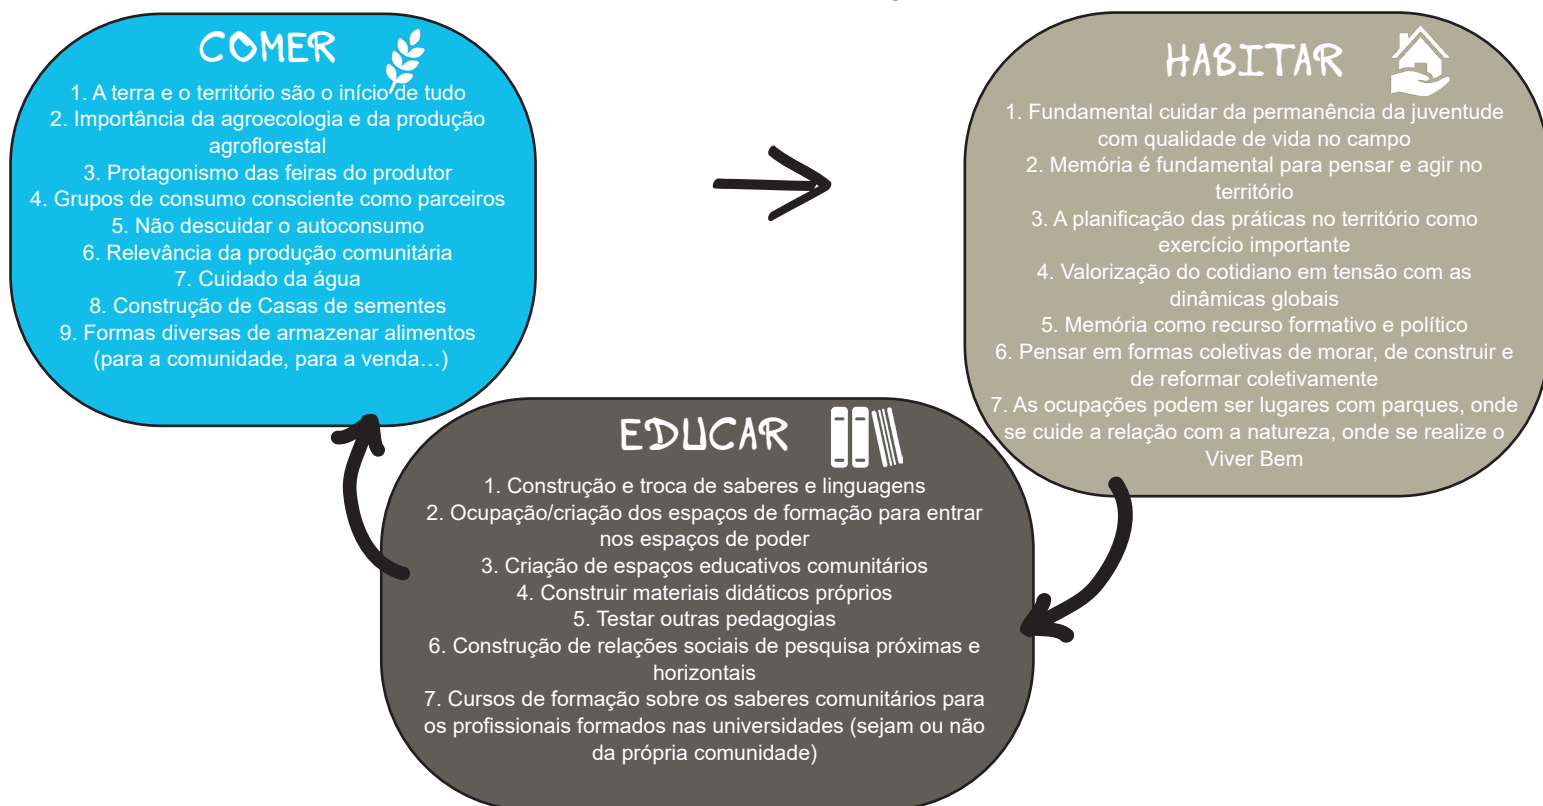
COMER

1. A terra e o território são o início de tudo
2. Importância da agroecologia e da produção agroflorestal
3. Protagonismo das feiras do produtor
4. Grupos de consumo consciente como parceiros
5. Não descuidar o autoconsumo
6. Relevância da produção comunitária
7. Cuidado da água
8. Construção de Casas de sementes
9. Formas diversas de armazenar alimentos (para a comunidade, para a venda…)

HABITAR

1. Fundamental cuidar da permanência da juventude com qualidade de vida no campo
2. Memória é fundamental para pensar e agir no território
3. A planificação das práticas no território como exercício importante
4. Valorização do cotidiano em tensão com as dinâmicas globais
5. Memória como recurso formativo e político
6. Pensar em formas coletivas de morar, de construir e de reformar coletivamente
7. As ocupações podem ser lugares com parques, onde se cuide a relação com a natureza, onde se realize o Viver Bem

EDUCAR

1. Construção e troca de saberes e linguagens
2. Ocupação/criação dos espaços de formação para entrar nos espaços de poder
3. Criação de espaços educativos comunitários
4. Construir materiais didáticos próprios
5. Testar outras pedagogias
6. Construção de relações sociais de pesquisa próximas e horizontais
7. Cursos de formação sobre os saberes comunitários para os profissionais formados nas universidades (sejam ou não da própria comunidade)